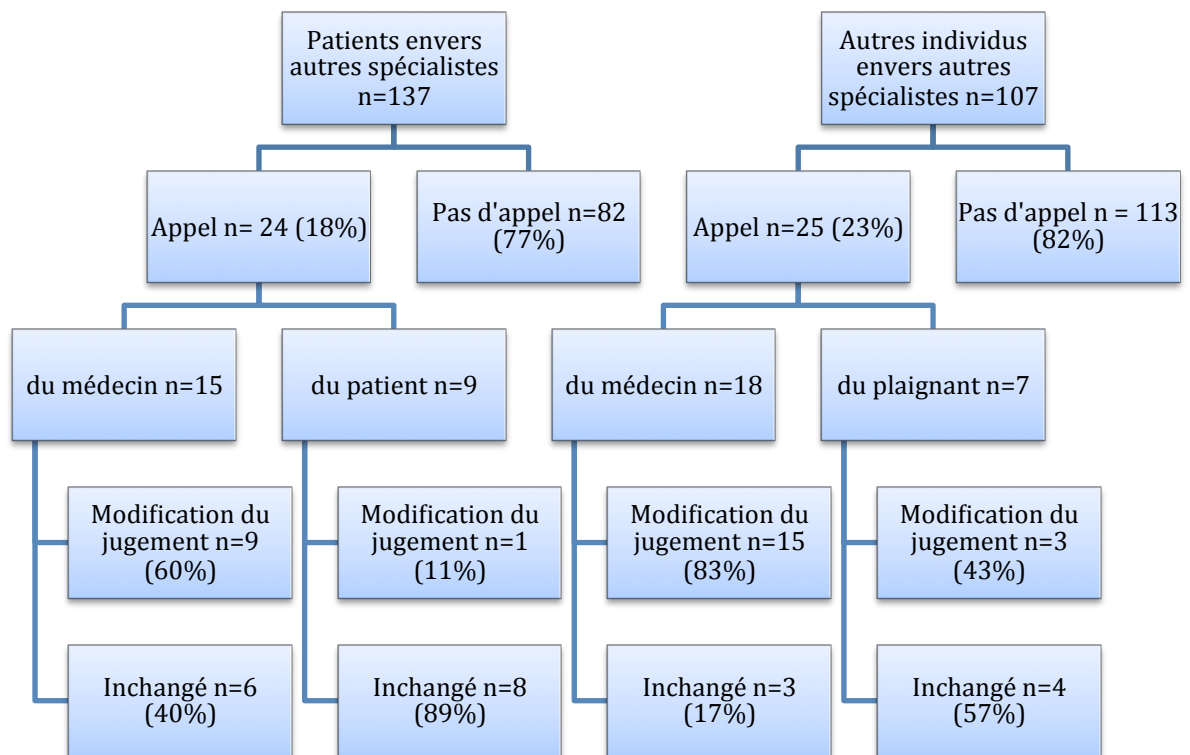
Patients envers autres spécialistes n=137

Appel n= 24 (18%)

Pas d'appel n=82 (77%)

du médecin n=15

Modification du jugement n=9 (60%)

Inchangé n=6 (40%)

du patient n=9

Modification du jugement n=1 (11%)

Inchangé n=8 (89%)

Autres individus envers autres spécialistes n=107

Appel n=25 (23%)

Pas d'appel n = 113 (82%)

du médecin n=18

Modification du jugement n=15 (83%)

Inchangé n=3 (17%)

du plaignant n=7

Modification du jugement n=3 (43%)

Inchangé n=4 (57%)